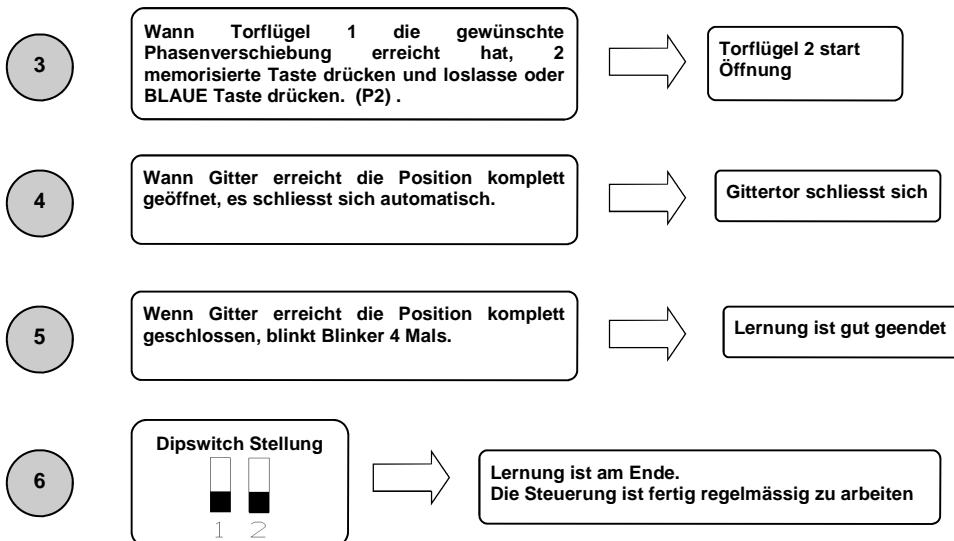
3

Wann Torflügel 1 die gewünschte Phasenverschiebung erreicht hat, 2 memorisierte Taste drücken und loslasse oder BLAUE Taste drücken. (P2) .

Torflügel 2 start Öffnung

4

Wann Gitter erreicht die Position komplett geöffnet, es schliesst sich automatisch.

Gittertor schliesst sich

5

Wenn Gitter erreicht die Position komplett geschlossen, blinkt Blinker 4 Mals.

Lernung ist gut geendet

6

Dipswitch Stellung

1 2

Lernung ist am Ende.
Die Steuerung ist fertig regelmässig zu arbeiten